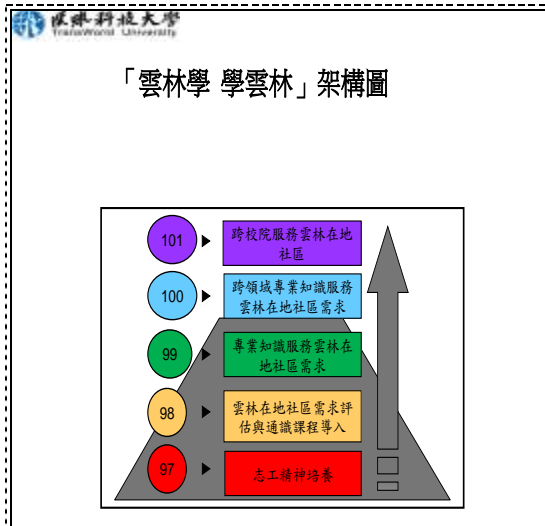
環球科技大學
TransWorld University

「雲林學 學雲林」架構圖

101 ▶ 跨校院服務雲林在地社區

100 ▶ 跨領域專業知識服務雲林在地社區需求

99 ▶ 專業知識服務雲林在地社區需求

98 ▶ 雲林在地社區需求評估與通識課程導入

97 ▶ 志工精神培養